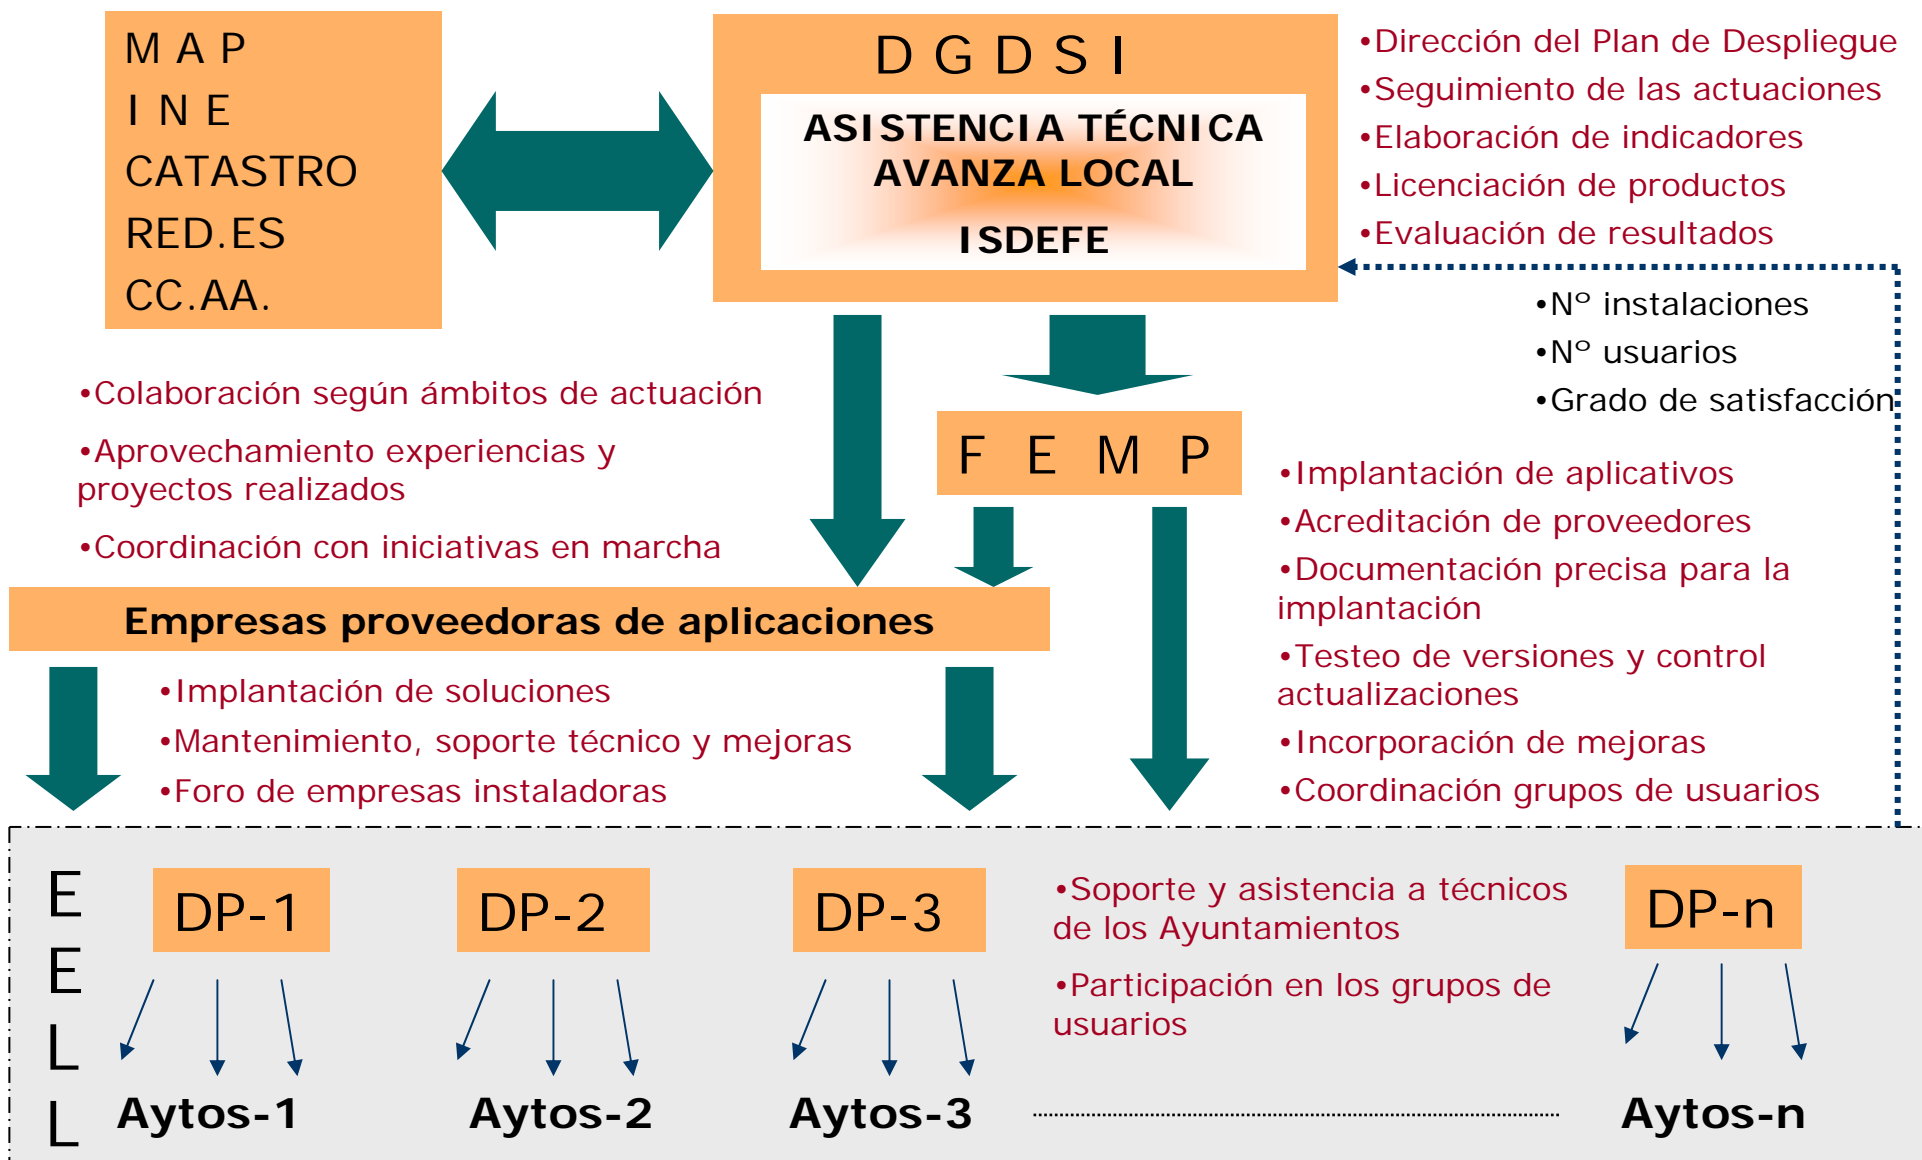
M A P
I N E
CATASTRO
RED.ES
CC.AA.

D G D S I
ASISTENCIA TÉCNICA
AVANZA LOCAL
ISDEFE

•Dirección del Plan de Despliegue
•Seguimiento de las actuaciones
•Elaboración de indicadores
•Licenciación de productos
•Evaluación de resultados

•Nº instalaciones
•Nº usuarios
•Grado de satisfacción

•Colaboración según ámbitos de actuación
•Aprovechamiento experiencias y proyectos realizados
•Coordinación con iniciativas en marcha

F E M P

•Implantación de aplicativos
•Acreditación de proveedores
•Documentación precisa para la implantación
•Testeo de versiones y control actualizaciones
•Incorporación de mejoras
•Coordinación grupos de usuarios

Empresas proveedoras de aplicaciones

•Implantación de soluciones
•Mantenimiento, soporte técnico y mejoras
•Foro de empresas instaladoras

E
E
L
L

DP-1
DP-2
DP-3
•Soporte y asistencia a técnicos de los Ayuntamientos
•Participación en los grupos de usuarios
DP-n

Aytos-1
Aytos-2
Aytos-3
Aytos-n